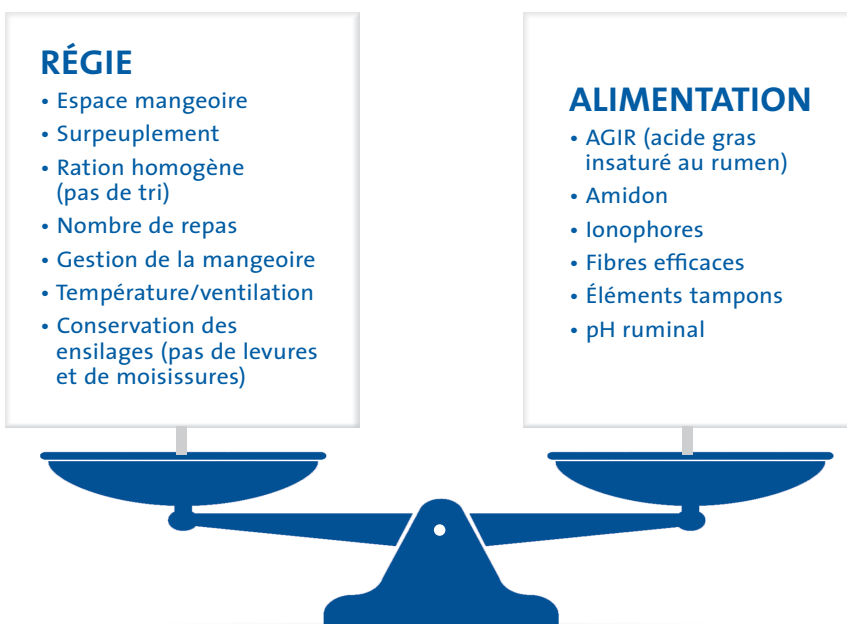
RÉGIE
• Espace mangeoire
• Surpeuplement
• Ration homogène (pas de tri)
• Nombre de repas
• Gestion de la mangeoire
• Température/ventilation
• Conservation des ensilages (pas de levures et de moisissures)

ALIMENTATION
• AGIR (acide gras insaturé au rumen)
• Amidon
• Ionophores
• Fibres efficaces
• Éléments tampons
• pH ruminal